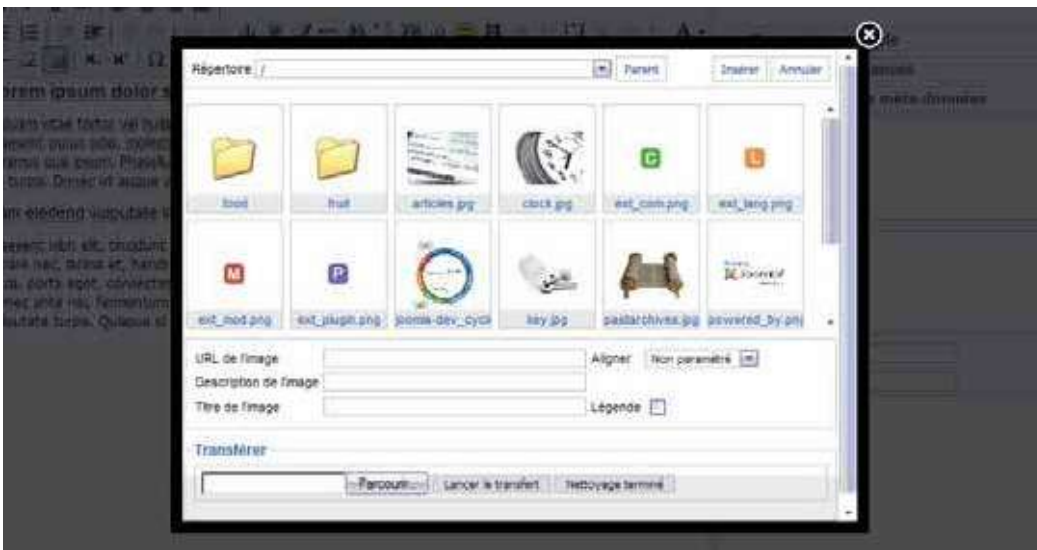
Répertoire /

Parent

Insérer Annuler

food

fruit

articles.jpg

clock.jpg

ext_com.png

ext_lang.png

ext_mod.png

ext_plugin.png

joomla-dev_cycl

key.jpg

pastarchives.jpg

powered_by.pn

URL de l'image

Aligner Non paramétré

Description de l'image

Titre de l'image

Légende

Transférer

Parcourir...

Lancer le transfert

Nettoyage terminé